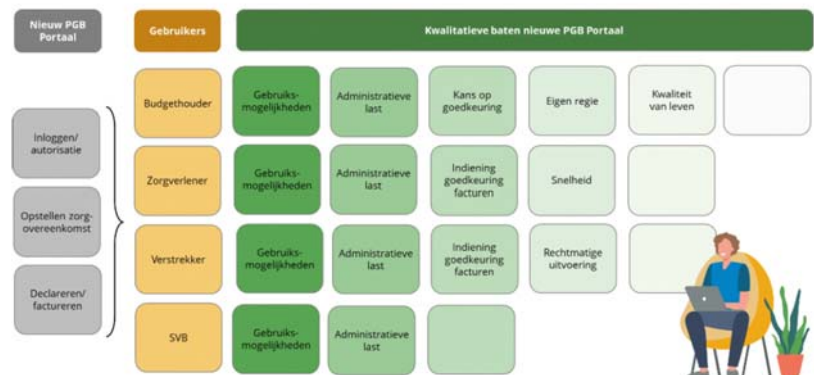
Nieuw PGB Portaal

Gebruikers

Kwalitatieve baten nieuwe PGB Portaal

Inloggen/ autorisatie

Opstellen zorgovereenkomst

Declareren/ factureren

| Budgethouder | Gebruiksmogelijkheden | Administratieve last | Kans op goedkeuring | Eigen regie | Kwaliteit van leven |
|---|---|---|---|---|---|
| Zorgverlener | Gebruiksmogelijkheden | Administratieve last | Indiening goedkeuring facturen | Snelheid | |
| Verstrekker | Gebruiksmogelijkheden | Administratieve last | Indiening goedkeuring facturen | Rechtmatige uitvoering | |
| SVB | Gebruiksmogelijkheden | Administratieve last | | | |